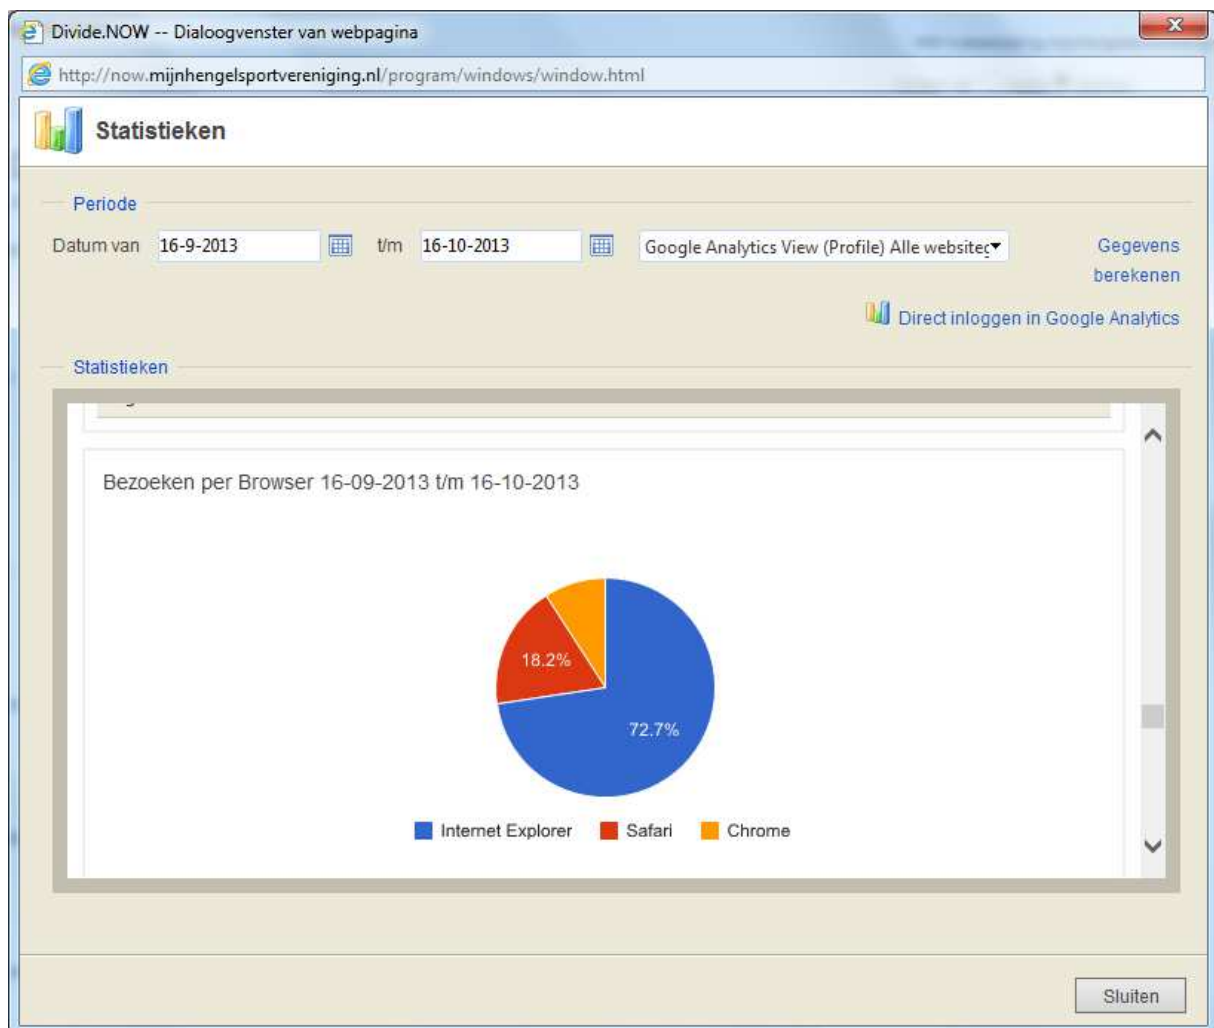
Divide.NOW -- Dialoogvenster van webpagina

http://now.mijnhengelsportvereniging.nl/program/windows/window.html

Statistieken

Periode

Datum van 16-9-2013 t/m 16-10-2013 Google Analytics View (Profile) Alle websitec

Gegevens berekenen

Direct inloggen in Google Analytics

Statistieken

Bezoeken per Browser 16-09-2013 t/m 16-10-2013

18.2%

72.7%

Internet Explorer Safari Chrome

Sluiten